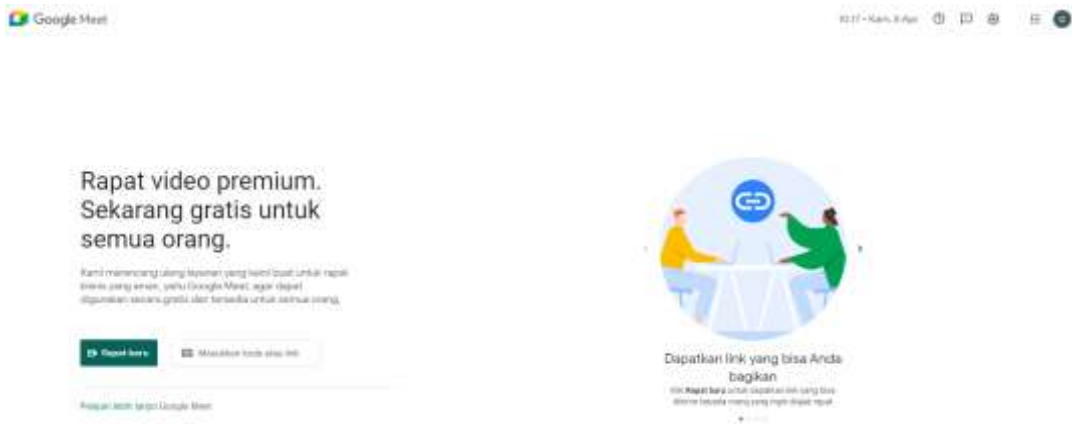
Google Meet

10.17 • Kam, 8 Apr

Rapat video premium. Sekarang gratis untuk semua orang.

Kami merancang ulang layanan yang kami buat untuk rapat bisnis yang aman, yaitu Google Meet, agar dapat digunakan secara gratis dan tersedia untuk semua orang.

Rapat baru

Masukkan kode atau link

Pelajari lebih lanjut Google Meet

Dapatkan link yang bisa Anda bagikan

Klik Rapat baru untuk mendapatkan link yang bisa dikirim kepada orang yang ingin diajak rapat